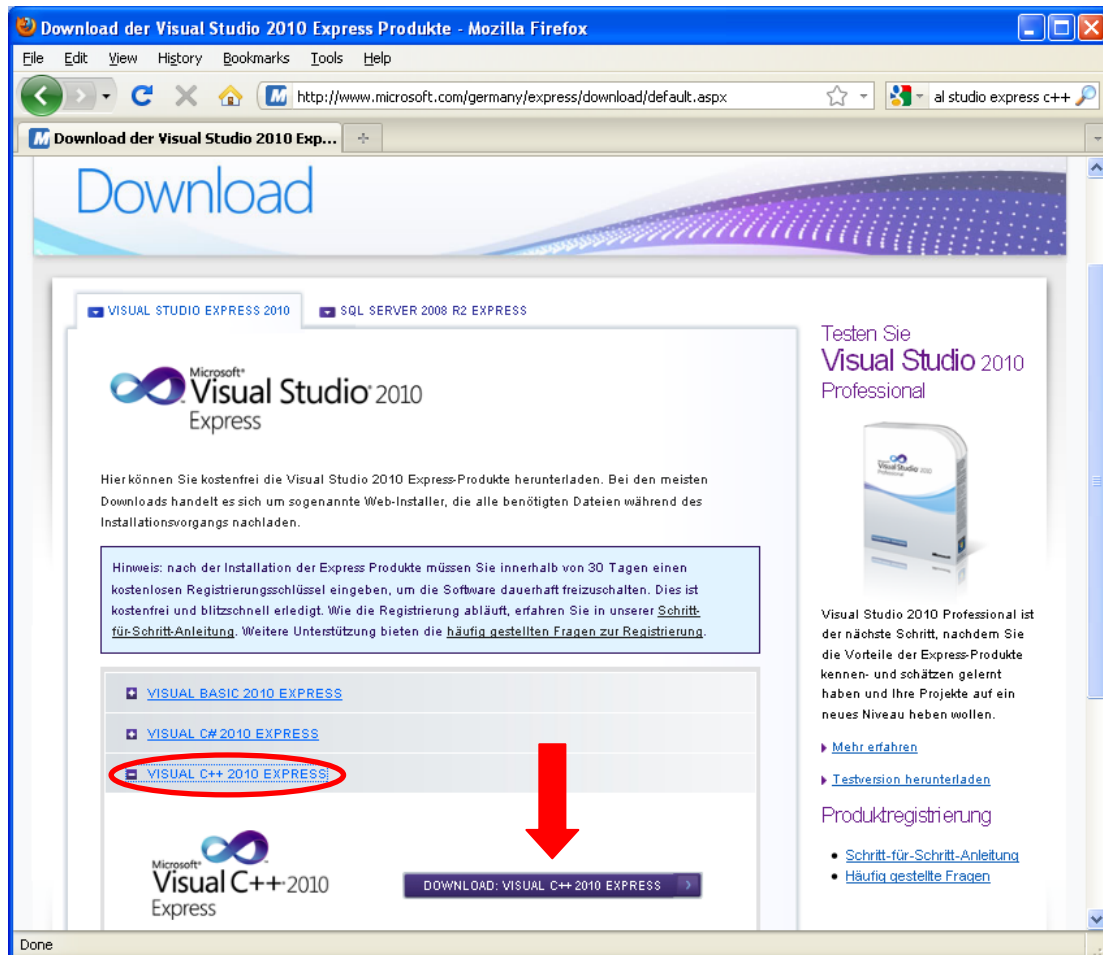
Download der Visual Studio 2010 Express Produkte - Mozilla Firefox

File Edit View History Bookmarks Tools Help

http://www.microsoft.com/germany/express/download/default.aspx

al studio express c++

Download der Visual Studio 2010 Exp...

Download

VISUAL STUDIO EXPRESS 2010

SQL SERVER 2008 R2 EXPRESS

Microsoft Visual Studio 2010 Express

Hier können Sie kostenfrei die Visual Studio 2010 Express-Produkte herunterladen. Bei den meisten Downloads handelt es sich um sogenannte Web-Installer, die alle benötigten Dateien während des Installationsvorgangs nachladen.

Hinweis: nach der Installation der Express Produkte müssen Sie innerhalb von 30 Tagen einen kostenlosen Registrierungsschlüssel eingeben, um die Software dauerhaft freizuschalten. Dies ist kostenfrei und blitzschnell erledigt. Wie die Registrierung abläuft, erfahren Sie in unserer Schritt-für-Schritt-Anleitung. Weitere Unterstützung bieten die häufig gestellten Fragen zur Registrierung.

VISUAL BASIC 2010 EXPRESS

VISUAL C# 2010 EXPRESS

VISUAL C++ 2010 EXPRESS

Microsoft Visual C++ 2010 Express

DOWNLOAD: VISUAL C++ 2010 EXPRESS

Testen Sie Visual Studio 2010 Professional

Visual Studio 2010 Professional ist der nächste Schritt, nachdem Sie die Vorteile der Express-Produkte kennen- und schätzen gelernt haben und Ihre Projekte auf ein neues Niveau heben wollen.

Mehr erfahren

Testversion herunterladen

Produktregistrierung

Schritt-für-Schritt-Anleitung

Häufig gestellte Fragen

Done